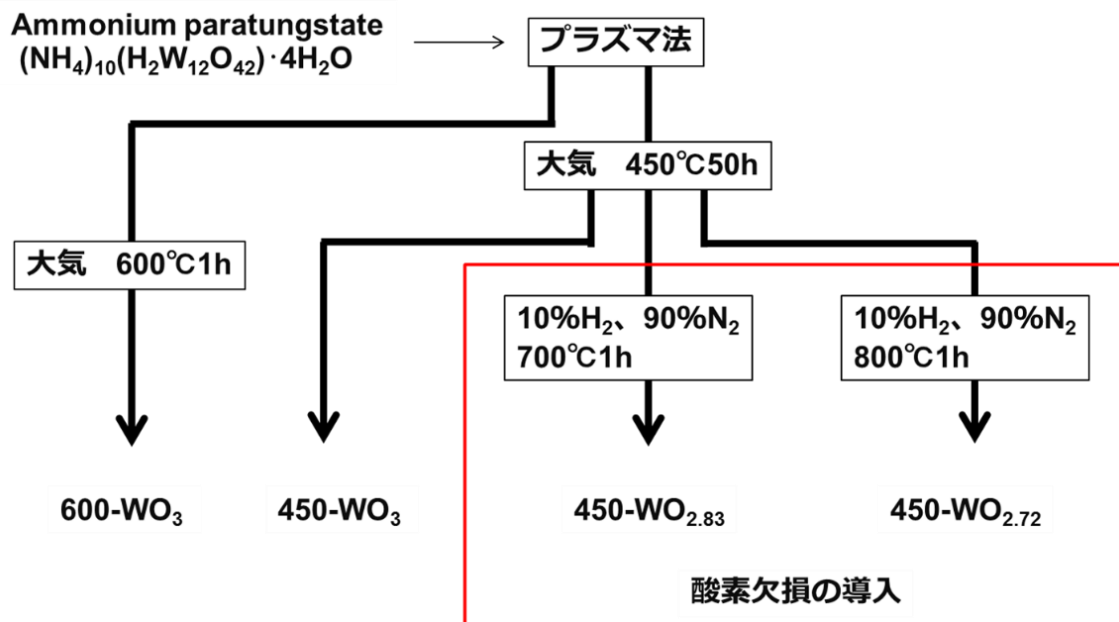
Ammonium paratungstate
$(NH_4)_{10}(H_2W_{12}O_{42})\cdot 4H_2O$

プラズマ法

大気　450℃50h

大気　600℃1h

10%$H_2$、90%$N_2$
700℃1h

10%$H_2$、90%$N_2$
800℃1h

600-$WO_3$

450-$WO_3$

450-$WO_{2.83}$

450-$WO_{2.72}$

酸素欠損の導入